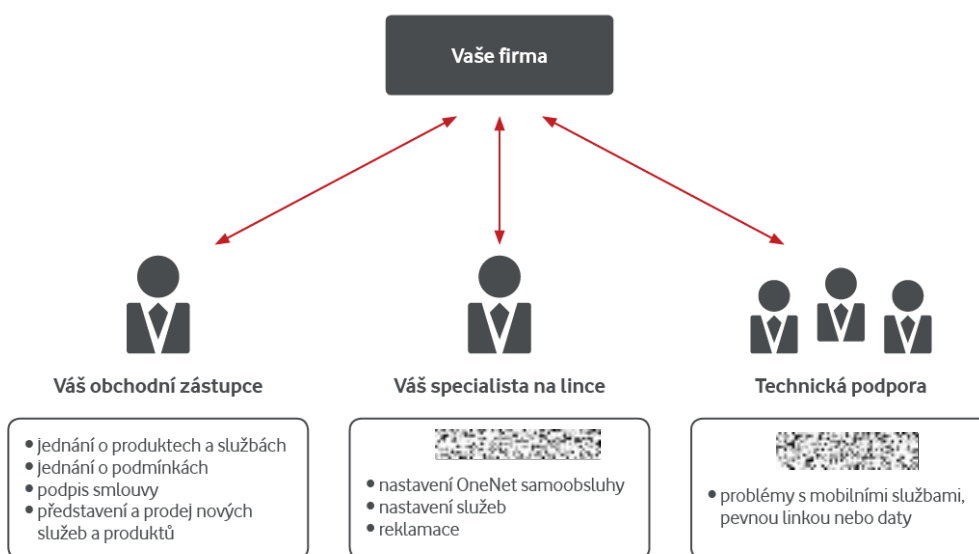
Vaše firma

Váš obchodní zástupce

- jednání o produktech a službách
- jednání o podmínkách
- podpis smlouvy
- představení a prodej nových služeb a produktů

Váš specialista na lince

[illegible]

- nastavení OneNet samoobsluhy
- nastavení služeb
- reklamace

Technická podpora

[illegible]

- problémy s mobilními službami, pevnou linkou nebo daty